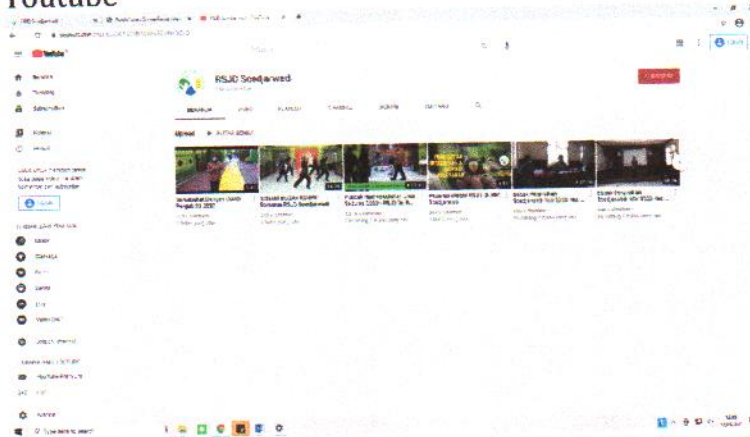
Youtube

YouTube

RSJD Soedjarwadi

BERANDA VIDEO PLAYLIST CHANNEL DISKUSI TENTANG

Upload PUTAR SEMUA

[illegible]

Beranda
Trending
Subscription
Koleksi
Histori

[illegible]

LOGIN

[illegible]

Musik
Olahraga
Game
Berita
Live
Video 360°

Jelajahi channel

LAINNYA DARI YOUTUBE
YouTube Premium
Live

Setelan

Type here to search